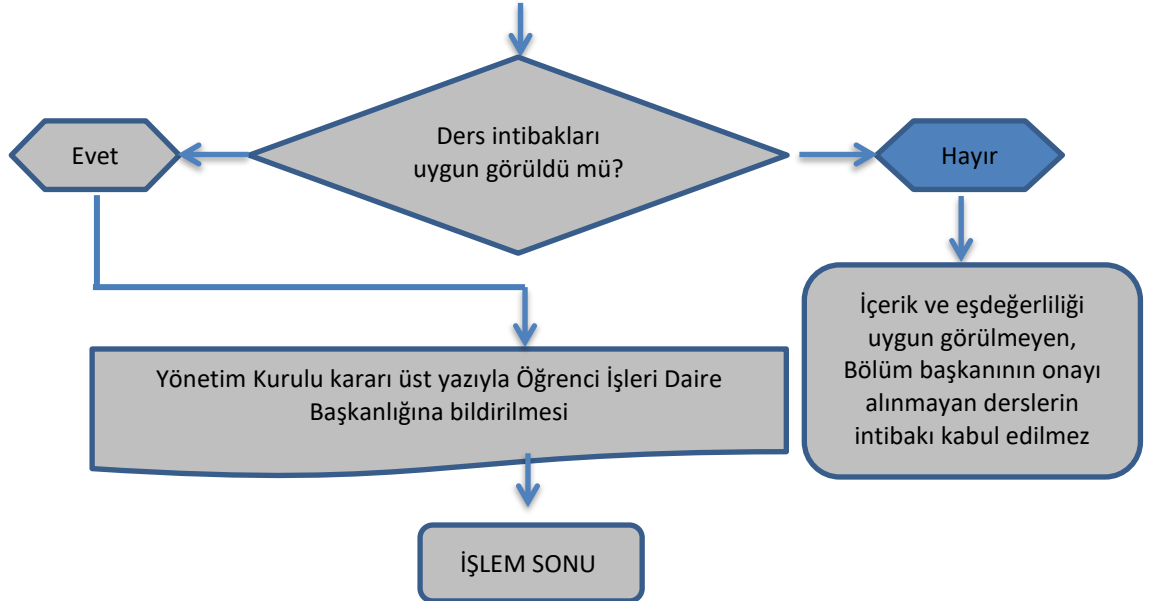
Ders intibakları uygun görüldü mü?

Evet

Hayır

İçerik ve eşdeğerliliği uygun görülmeyen, Bölüm başkanının onayı alınmayan derslerin intibakı kabul edilmez

Yönetim Kurulu kararı üst yazıyla Öğrenci İşleri Daire Başkanlığına bildirilmesi

İŞLEM SONU